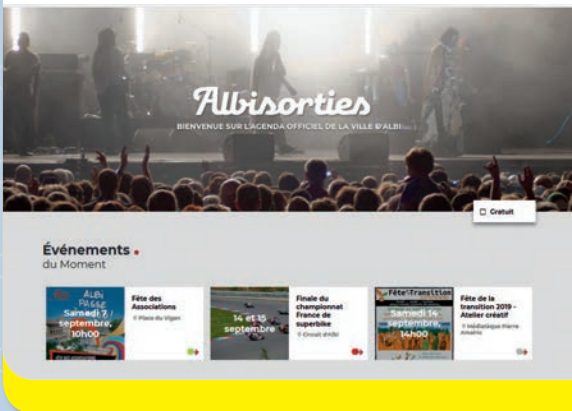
Albisorties
BIENVENUE SUR L'AGENDA OFFICIEL DE LA VILLE D'ALBI

Gratuit

Événements
du Moment

ALBI PASSE
Samedi 7 septembre 10h00

Fête des Associations
Place du Vigan

14 et 15 septembre

Finale du championnat France de superbike
Circuit d'Albi

Fête Transition
Samedi 14 septembre, 14h00

Fête de la transition 2019 - Atelier créatif
Médiatèque Pierre Amalric